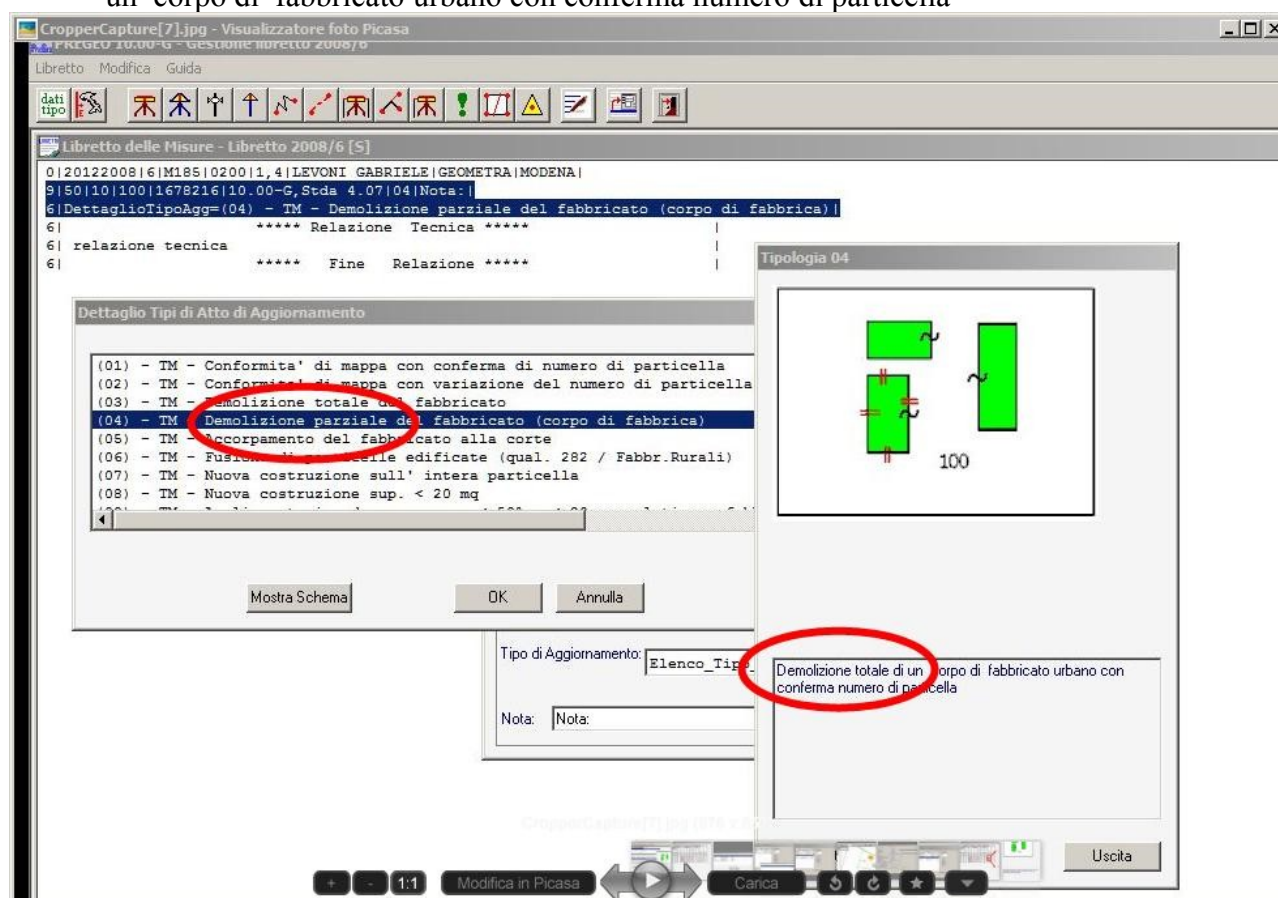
un corpo di fabbricato urbano con conferma numero di particella

CropperCapture[7].jpg - Visualizzatore foto Picasa

PREGEO 10.00-G - Gestione libretto 2008/6

Libretto Modifica Guida

dati tipo

Libretto delle Misure - Libretto 2008/6 [S]

0|20122008|6|M185|0200|1,4|LEVONI GABRIELE|GEOMETRA|MODENA|
9|50|10|100|1678216|10.00-G,Stda 4.07|04|Nota:|
6|DettaglioTipoAgg=(04) - TM - Demolizione parziale del fabbricato (corpo di fabbrica)|
6| ***** Relazione Tecnica ***** |
6| relazione tecnica |
6| ***** Fine Relazione ***** |

Dettaglio Tipi di Atto di Aggiornamento

(01) - TM - Conformita' di mappa con conferma di numero di particella
(02) - TM - Conformita' di mappa con variazione del numero di particella
(03) - TM - Demolizione totale del fabbricato
(04) - TM - Demolizione parziale del fabbricato (corpo di fabbrica)
(05) - TM - Accorpamento del fabbricato alla corte
(06) - TM - Fusione di particelle edificate (qual. 282 / Fabbr.Rurali)
(07) - TM - Nuova costruzione sull' intera particella
(08) - TM - Nuova costruzione sup. < 20 mq
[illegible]

Mostra Schema OK Annulla

Tipo di Aggiornamento: Elenco_Tip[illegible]

Nota: Nota:

Tipologia 04

100

Demolizione totale di un corpo di fabbricato urbano con conferma numero di particella

Uscita

CropperCapture[7].jpg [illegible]

1:1 Modifica in Picasa Carica